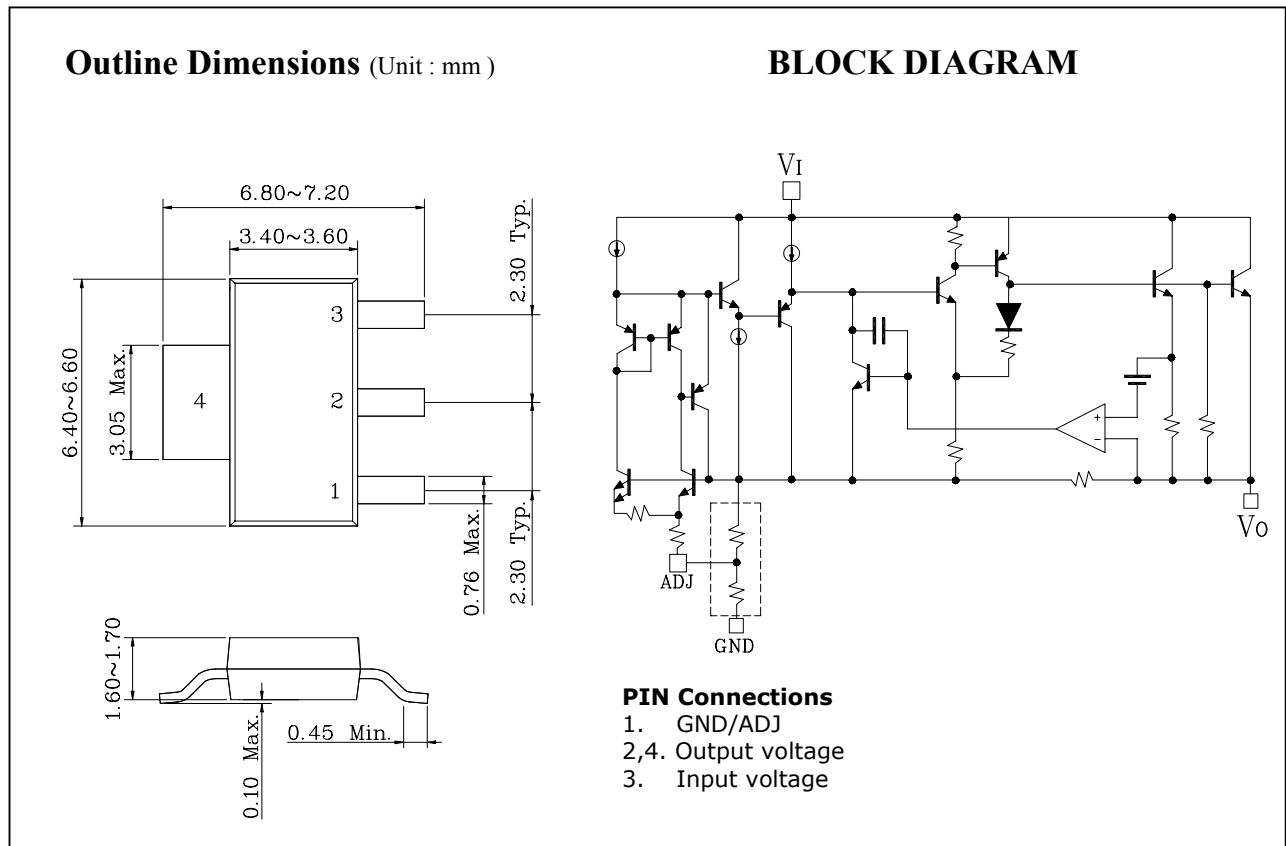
**Outline Dimensions** (Unit : mm)

6.80~7.20
3.40~3.60
6.40~6.60
3.05 Max.
4
3
2
1
2.30 Typ.
0.76 Max.
2.30 Typ.

1.60~1.70
0.10 Max.
0.45 Min.

**BLOCK DIAGRAM**

$V_I$
+
-
ADJ
GND
$V_O$

**PIN Connections**
1. GND/ADJ
2,4. Output voltage
3. Input voltage